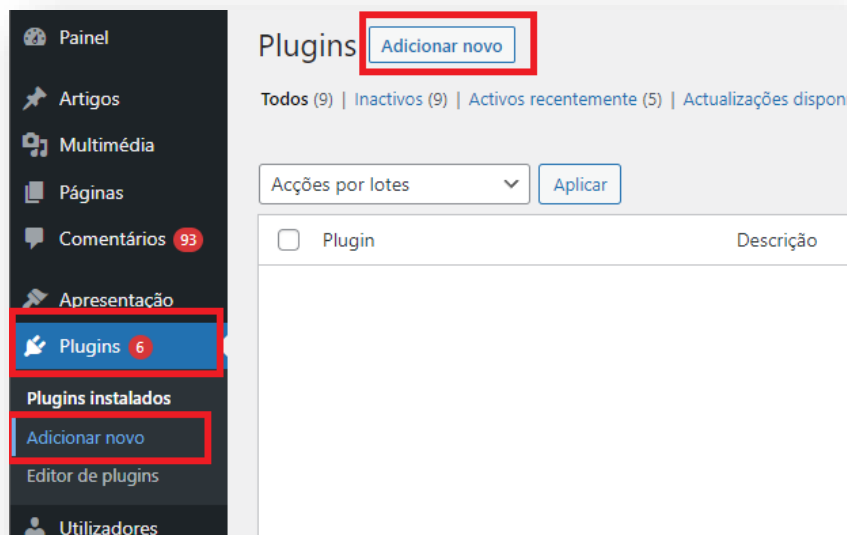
Painel
Artigos
Multimédia
Páginas
Comentários 93
Apresentação
Plugins 6
Plugins instalados
Adicionar novo
Editor de plugins
Utilizadores

Plugins Adicionar novo

Todos (9) | Inactivos (9) | Activos recentemente (5) | Actualizações dispon

Acções por lotes
Aplicar

| Plugin | Descrição |
|---|---|